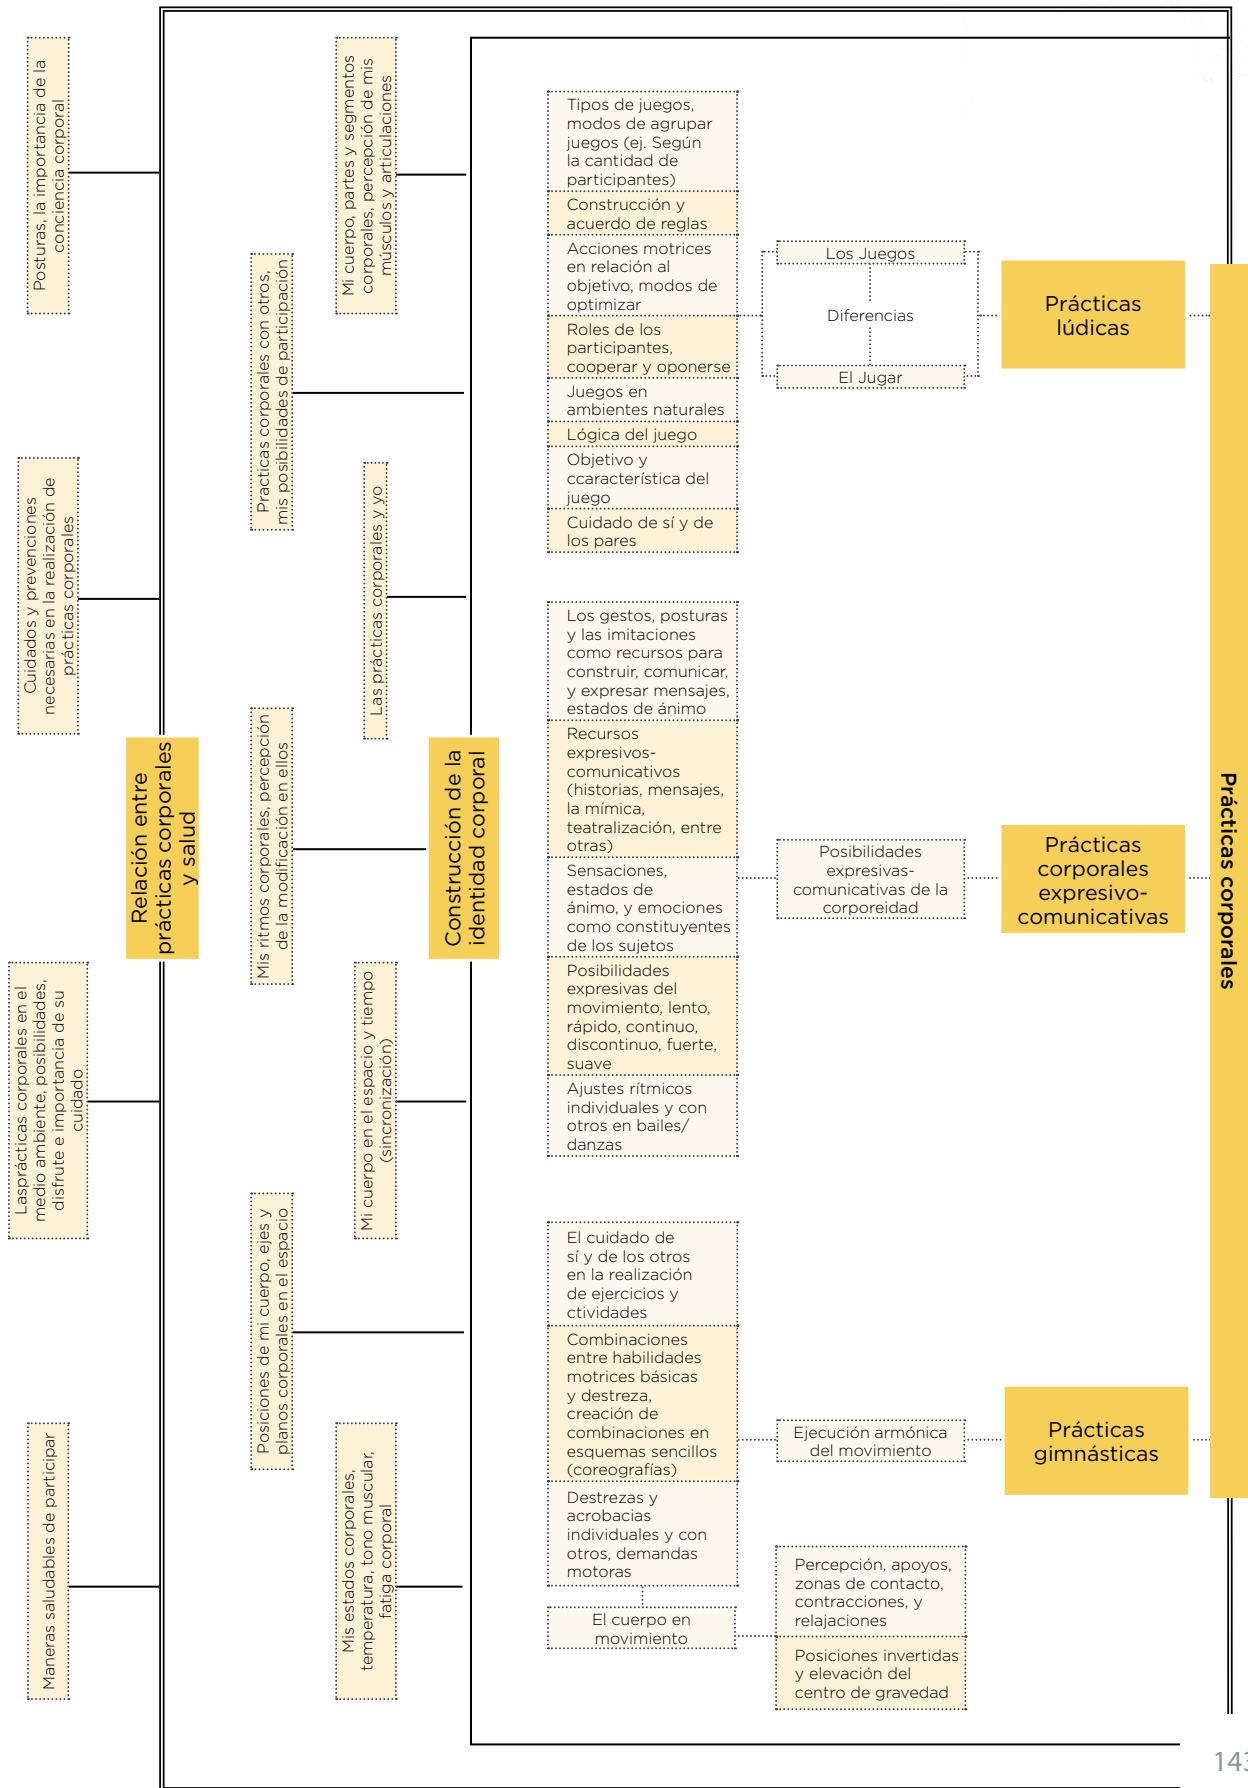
Posturas, la importancia de la conciencia corporal

Cuidados y prevenciones necesarias en la realización de prácticas corporales

Relación entre prácticas corporales y salud

Lasprácticas corporales en el medio ambiente, posibilidades, disfrute e importancia de su cuidado

Maneras saludables de participar

Practicas corporales con otros, mis posibilidades de participación

Mis ritmos corporales, percepción de la modificación en ellos

Posiciones de mi cuerpo, ejes y planos corporales en el espacio

Mi cuerpo, partes y segmentos corporales, percepción de mis músculos y articulaciones

Las prácticas corporales y yo

Mi cuerpo en el espacio y tiempo (sincronización)

Mis estados corporales, temperatura, tono muscular, fatiga corporal

Construcción de la identidad corporal

Tipos de juegos, modos de agrupar juegos (ej. Según la cantidad de participantes)

Construcción y acuerdo de reglas

Acciones motrices en relación al objetivo, modos de optimizar

Roles de los participantes, cooperar y oponerse

Juegos en ambientes naturales

Lógica del juego

Objetivo y ccaracterística del juego

Cuidado de sí y de los pares

Los Juegos

Diferencias

El Jugar

Prácticas lúdicas

Los gestos, posturas y las imitaciones como recursos para construir, comunicar, y expresar mensajes, estados de ánimo

Recursos expresivos-comunicativos (historias, mensajes, la mímica, teatralización, entre otras)

Sensaciones, estados de ánimo, y emociones como constituyentes de los sujetos

Posibilidades expresivas del movimiento, lento, rápido, continuo, discontinuo, fuerte, suave

Ajustes rítmicos individuales y con otros en bailes/ danzas

Posibilidades expresivas-comunicativas de la corporeidad

Prácticas corporales expresivo-comunicativas

El cuidado de sí y de los otros en la realización de ejercicios y ctividades

Combinaciones entre habilidades motrices básicas y destreza, creación de combinaciones en esquemas sencillos (coreografías)

Destrezas y acrobacias individuales y con otros, demandas motoras

El cuerpo en movimiento

Ejecución armónica del movimiento

Prácticas gimnásticas

Percepción, apoyos, zonas de contacto, contracciones, y relajaciones

Posiciones invertidas y elevación del centro de gravedad

Prácticas corporales

143